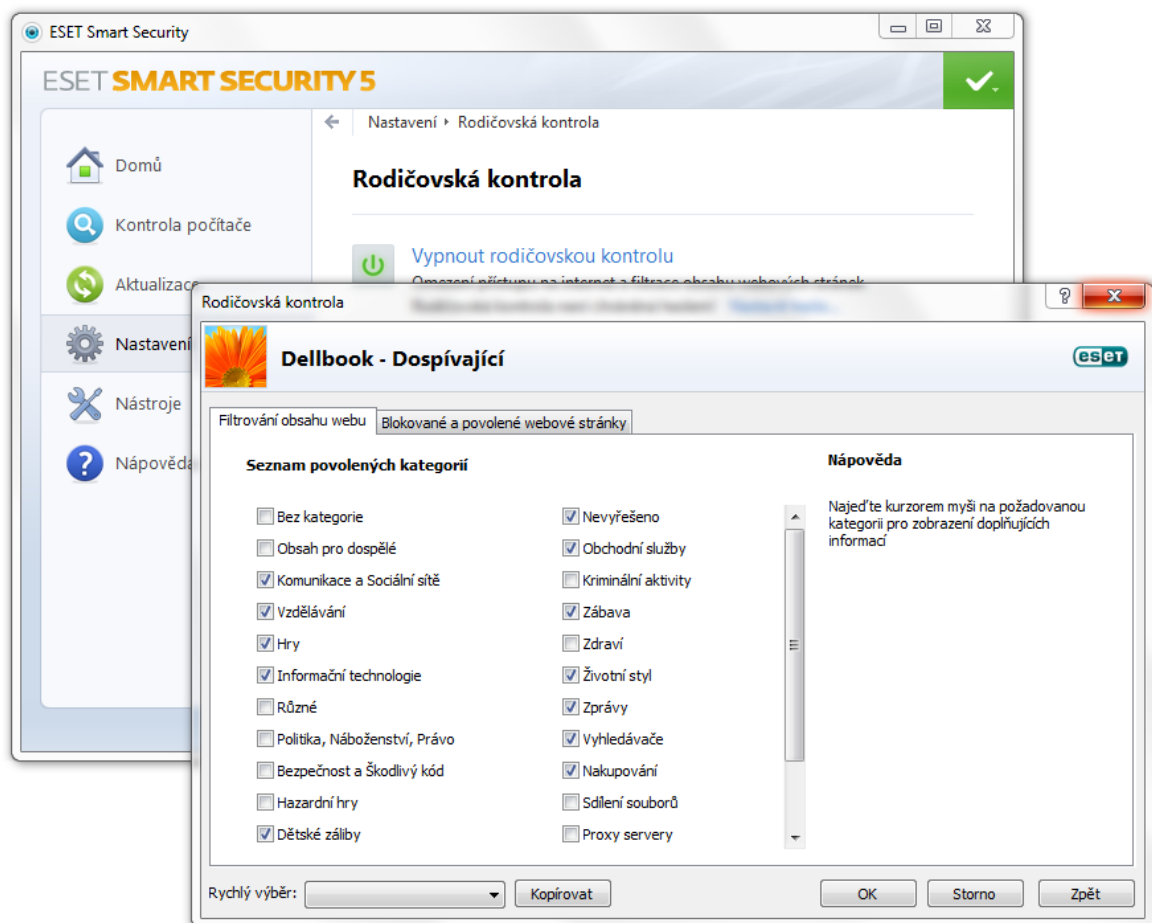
ESET Smart Security

ESET SMART SECURITY 5

Domů
Kontrola počítače
Aktualizace
Nastavení
Nástroje
Nápověda

Nastavení ‣ Rodičovská kontrola

Rodičovská kontrola

Vypnout rodičovskou kontrolu
Omezení přístupu na internet a filtrace obsahu webových stránek
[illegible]

Rodičovská kontrola

Dellbook - Dospívající

eset

Filtrování obsahu webu | Blokované a povolené webové stránky

Seznam povolených kategorií

Bez kategorie
Obsah pro dospělé
Komunikace a Sociální sítě
Vzdělávání
Hry
Informační technologie
Různé
Politika, Náboženství, Právo
Bezpečnost a Škodlivý kód
Hazardní hry
Dětské záliby

Nevyřešeno
Obchodní služby
Kriminální aktivity
Zábava
Zdraví
Životní styl
Zprávy
Vyhledávače
Nakupování
Sdílení souborů
Proxy servery

Nápověda

Najeďte kurzorem myši na požadovanou kategorii pro zobrazení doplňujících informací

Rychlý výběr: Kopírovat

OK Storno Zpět